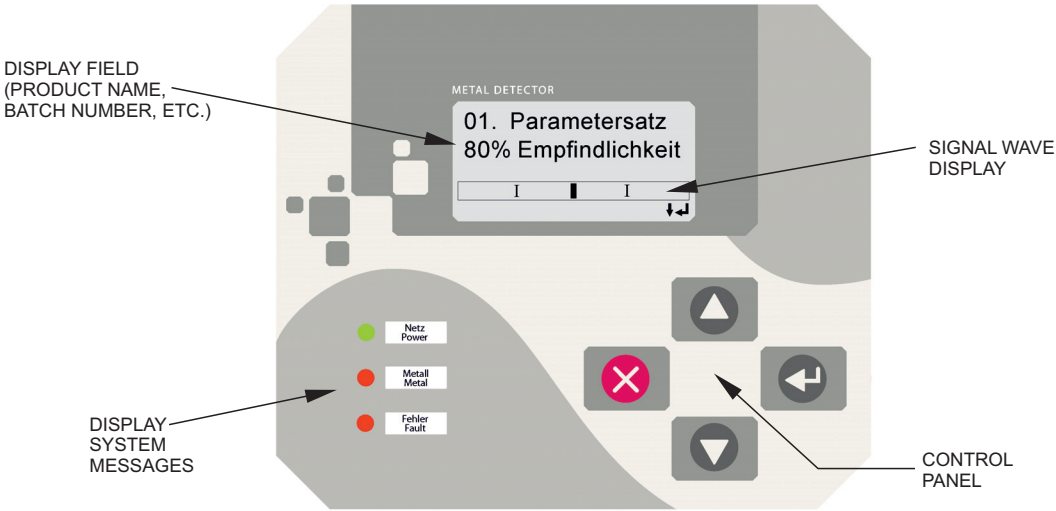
DISPLAY FIELD (PRODUCT NAME, BATCH NUMBER, ETC.)

METAL DETECTOR

01. Parametersatz
80% Empfindlichkeit

SIGNAL WAVE DISPLAY

Netz
Power

Metall
Metal

Fehler
Fault

DISPLAY SYSTEM MESSAGES

CONTROL PANEL